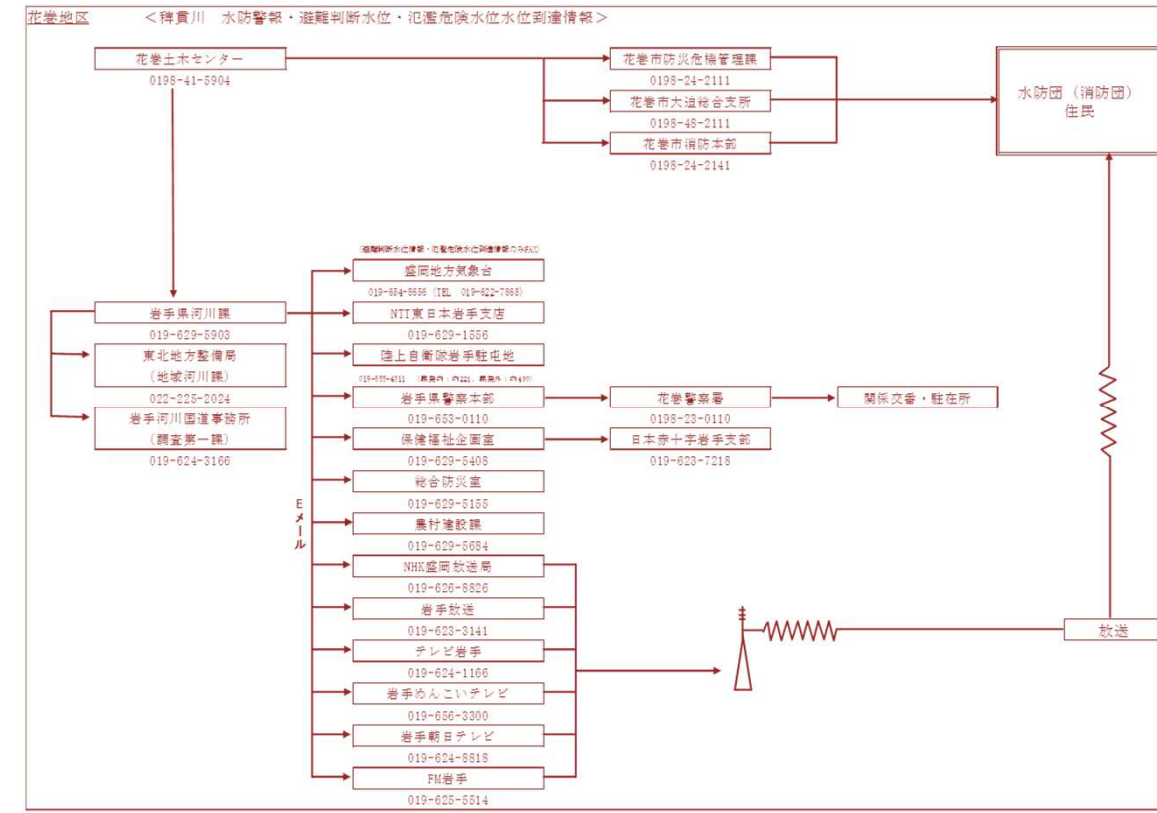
花巻地区　＜稗貫川　水防警報・避難判断水位・氾濫危険水位水位到達情報＞

花巻土木センター
0198-41-5904

花巻市防災危機管理課
0198-24-2111
花巻市大迫総合支所
0198-48-2111
花巻市消防本部
0198-24-2141

水防団（消防団）
住民

岩手県河川課
019-629-5903
東北地方整備局
（地域河川課）
022-225-2024
岩手河川国道事務所
（調査第一課）
019-624-3166

Eメール

（避難判断水位情報・氾濫危険水位到達情報のみFAX）
盛岡地方気象台
019-654-5656（TEL　019-622-7865）
NTT東日本岩手支店
019-629-1556
陸上自衛隊岩手駐屯地
019-688-4311　（県警内：内221、県警外：内435）
岩手県警察本部
019-653-0110
保健福祉企画室
019-629-5408
総合防災室
019-629-5155
農村建設課
019-629-5684
NHK盛岡放送局
019-626-8826
岩手放送
019-623-3141
テレビ岩手
019-624-1166
岩手めんこいテレビ
019-656-3300
岩手朝日テレビ
019-624-8818
FM岩手
019-625-5514

花巻警察署
0198-23-0110
関係交番・駐在所
日本赤十字岩手支部
019-623-7218

放送